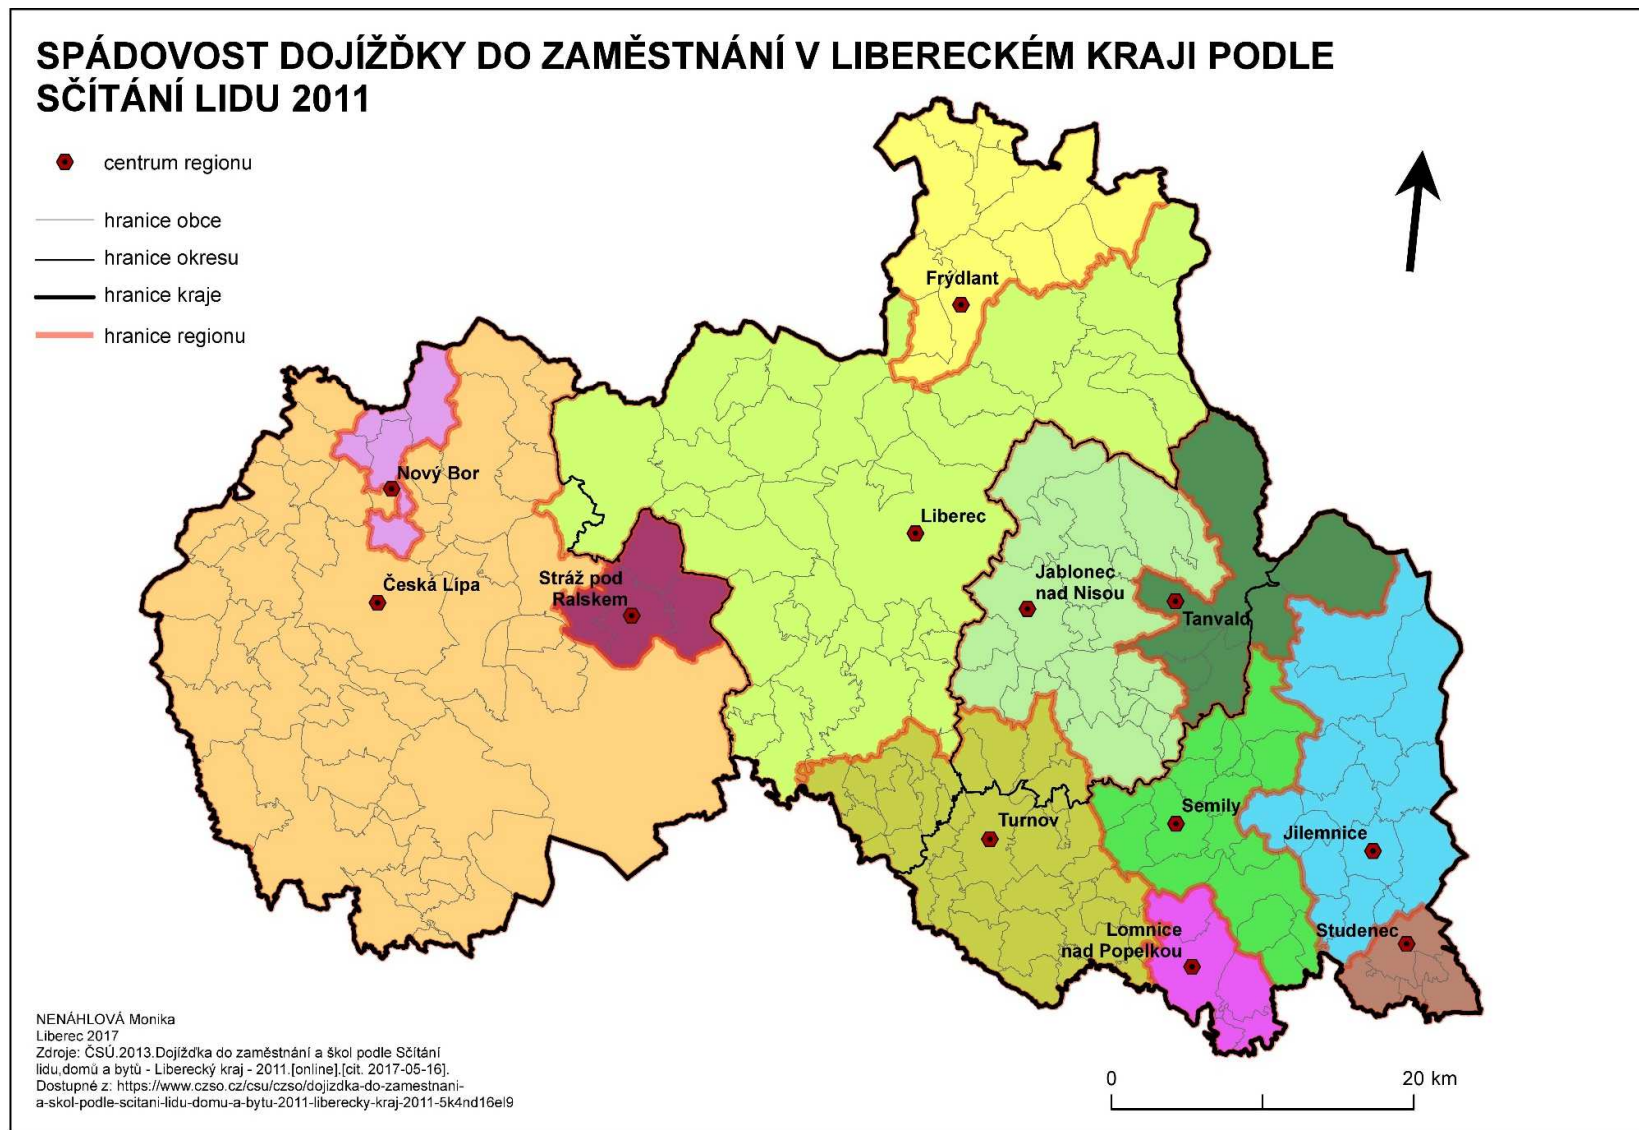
SPÁDOVOST DOJÍŽĎKY DO ZAMĚSTNÁNÍ V LIBERECKÉM KRAJI PODLE SČÍTÁNÍ LIDU 2011

centrum regionu
hranice obce
hranice okresu
hranice kraje
hranice regionu

Frýdlant
Nový Bor
Liberec
Česká Lípa
Stráž pod Ralskem
Jablonec nad Nisou
Tanvald
Semily
Turnov
Jilemnice
Lomnice nad Popelkou
Studenec

NENÁHLOVÁ Monika
Liberec 2017
Zdroje: ČSÚ.2013.Dojížďka do zaměstnání a škol podle Sčítání lidu,domů a bytů - Liberecký kraj - 2011.[online].[cit. 2017-05-16]. Dostupné z: https://www.czso.cz/csu/czso/dojizdka-do-zamestnani-a-skol-podle-scitani-lidu-domu-a-bytu-2011-liberecky-kraj-2011-5k4nd16el9

0
20 km